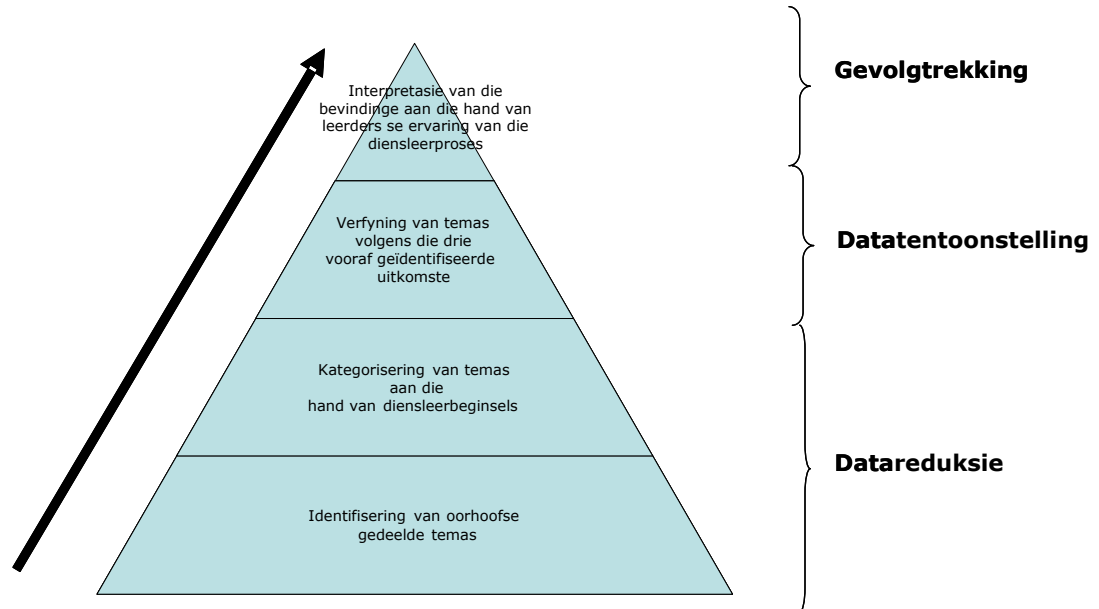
Interpretasie van die bevindinge aan die hand van leerders se ervaring van die diensleerproses

Gevolgtrekking

Verfyning van temas volgens die drie vooraf geïdentifiseerde uitkomste

Datatentoonstelling

Kategorisering van temas aan die hand van diensleerbeginsels

Identifisering van oorhoofse gedeelde temas

Datareduksie